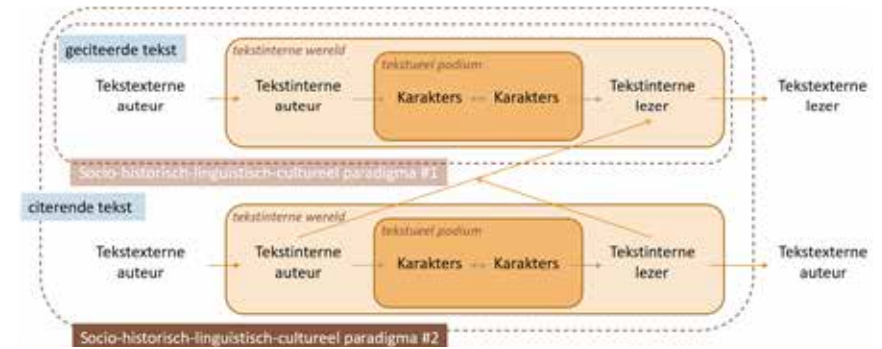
geciteerde tekst

tekstinterne wereld

tekstueel podium

Tekstexterne auteur

Tekstinterne auteur

Karakters

Karakters

Tekstinterne lezer

Tekstexterne lezer

Socio-historisch-linguistisch-cultureel paradigma #1

citerende tekst

tekstinterne wereld

tekstueel podium

Tekstexterne auteur

Tekstinterne auteur

Karakters

Karakters

Tekstinterne lezer

Tekstexterne auteur

Socio-historisch-linguistisch-cultureel paradigma #2